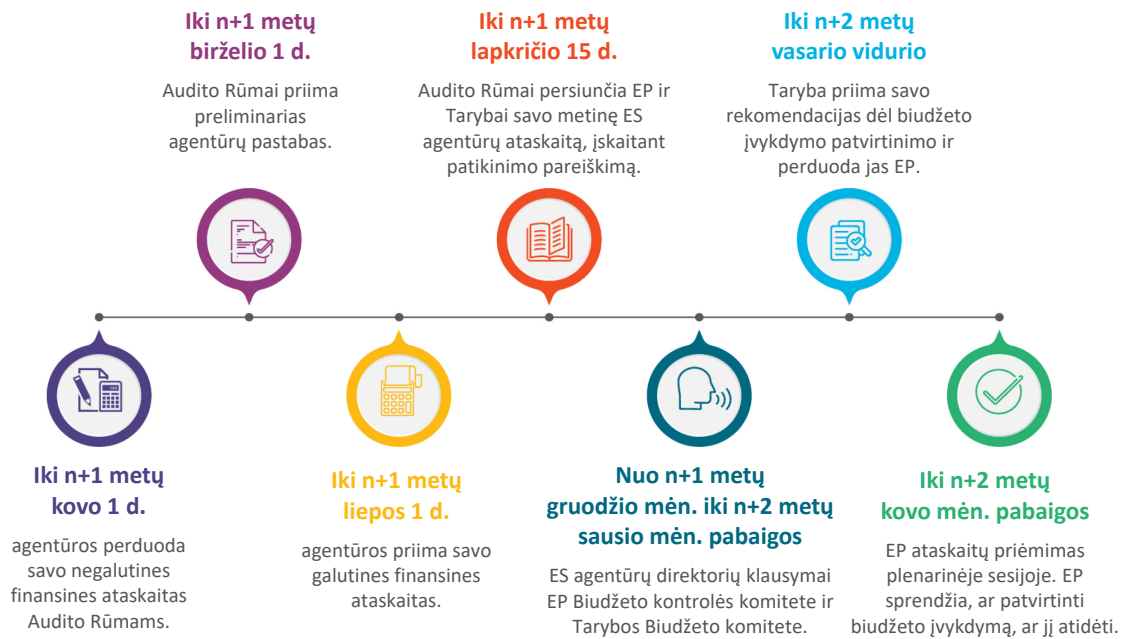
Iki n+1 metų
birželio 1 d.

Audito Rūmai priima preliminarias agentūrų pastabas.

Iki n+1 metų
lapkričio 15 d.

Audito Rūmai persiunčia EP ir Tarybai savo metinę ES agentūrų ataskaitą, įskaitant patikinimo pareiškimą.

Iki n+2 metų
vasario vidurio

Taryba priima savo rekomendacijas dėl biudžeto įvykdymo patvirtinimo ir perduoda jas EP.

Iki n+1 metų
kovo 1 d.

agentūros perduoda savo negalutines finansines ataskaitas Audito Rūmams.

Iki n+1 metų
liepos 1 d.

agentūros priima savo galutines finansines ataskaitas.

Nuo n+1 metų
gruodžio mėn. iki n+2 metų
sausio mėn. pabaigos

ES agentūrų direktorių klausymai EP Biudžeto kontrolės komitete ir Tarybos Biudžeto komitete.

Iki n+2 metų
kovo mėn. pabaigos

EP ataskaitų priėmimas plenarinėje sesijoje. EP sprendžia, ar patvirtinti biudžeto įvykdymą, ar jį atidėti.